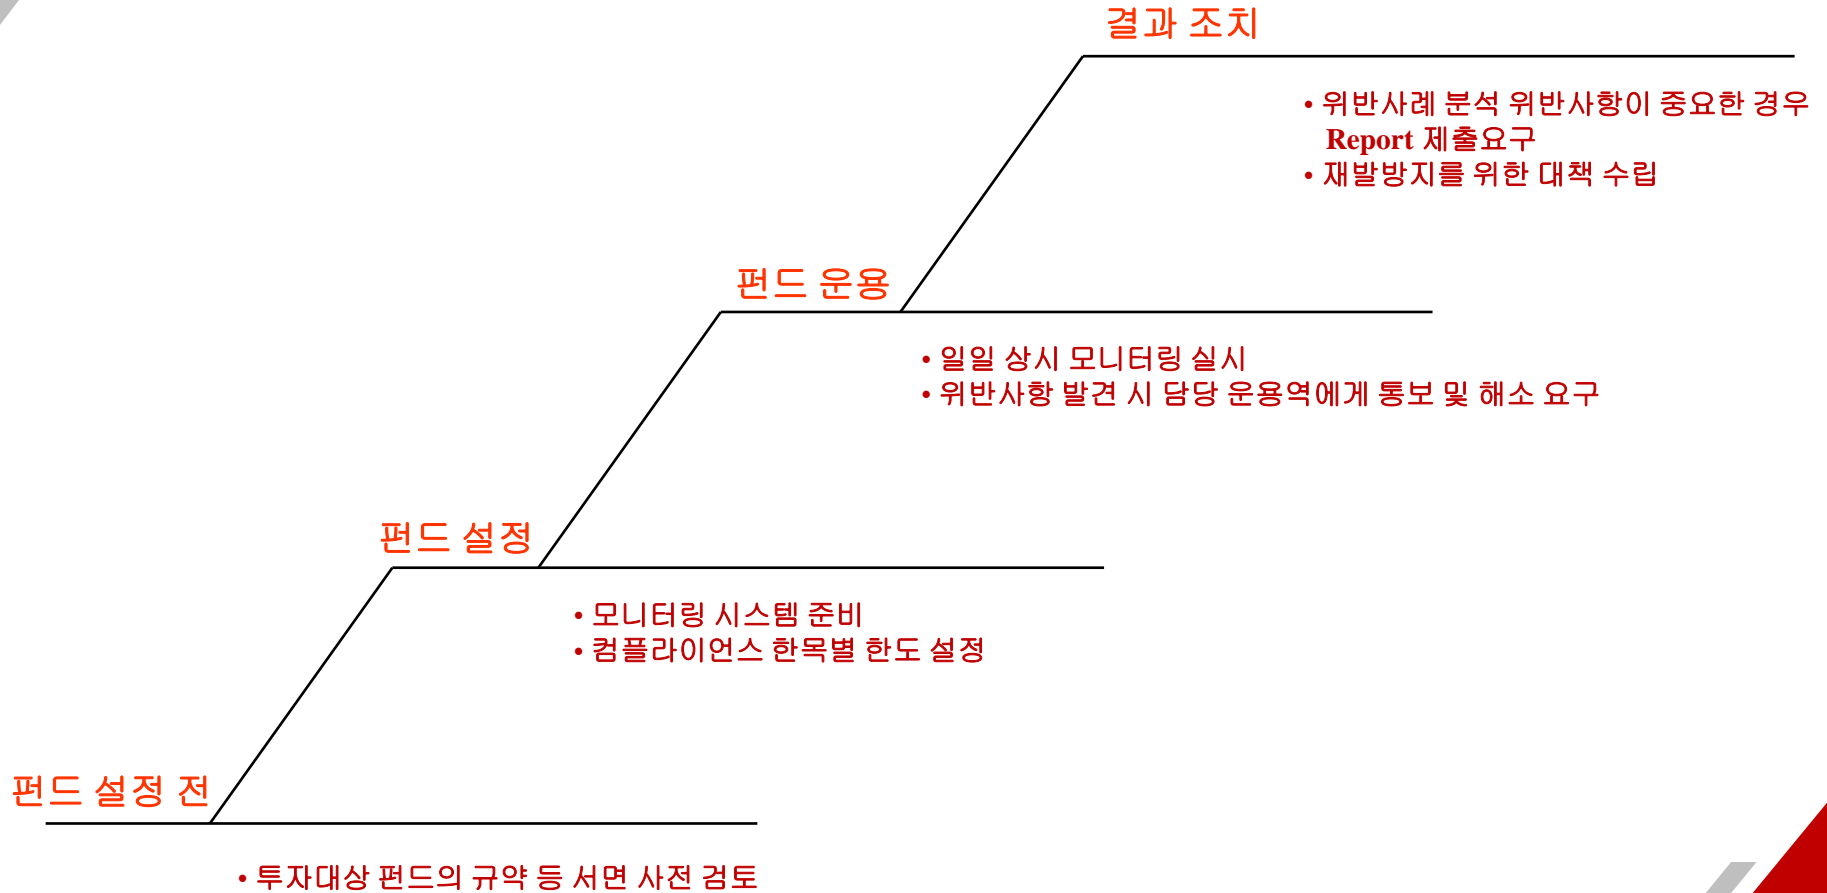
결과 조치

• 위반사례 분석 위반사항이 중요한 경우 Report 제출요구
• 재발방지를 위한 대책 수립

펀드 운용

• 일일 상시 모니터링 실시
• 위반사항 발견 시 담당 운용역에게 통보 및 해소 요구

펀드 설정

• 모니터링 시스템 준비
• 컴플라이언스 한목별 한도 설정

펀드 설정 전

• 투자대상 펀드의 규약 등 서면 사전 검토